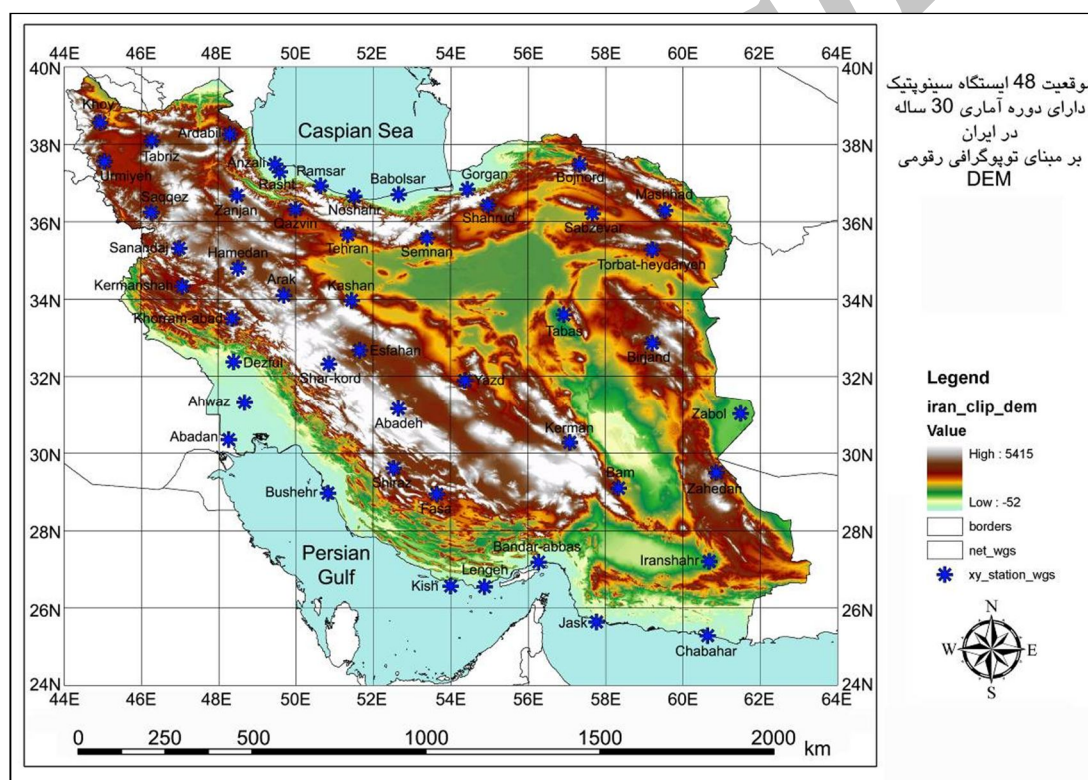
44E 46E 48E 50E 52E 54E 56E 58E 60E 62E 64E

40N 38N 36N 34N 32N 30N 28N 26N 24N

Caspian Sea

Khoy
Tabriz
Ardabil
Urmiyeh
Anzali
Rasht
Ramsar
Babolsar
Gorgan
Bojnord
Saqqez
Zanjan
Qazvin
Noshahr
Shahrud
Sabzevar
Mashhad
Sanandaj
Hamedan
Tehran
Semnan
Torbat-heydarieh
Kermanshah
Arak
Kashan
Tabas
Khorram-abad
Birjand
Dezful
Esfahan
Shar-kord
Yazd
Ahwaz
Abadeh
Zabol
Abadan
Kerman
Bam
Shiraz
Zahedan
Bushehr
Fasa
Bandar-abbas
Iranshahr
Persian Gulf
Lengeh
Kish
Jask
Chabahar

44E 46E 48E 50E 52E 54E 56E 58E 60E 62E 64E

0 250 500 1000 1500 2000 km

موقعیت 48 ایستگاه سینوپتیک دارای دوره آماری 30 ساله در ایران بر مبنای توپوگرافی رقومی DEM

Legend
iran_clip_dem
Value
High : 5415
Low : -52
borders
net_wgs
xy_station_wgs

N
W E
S